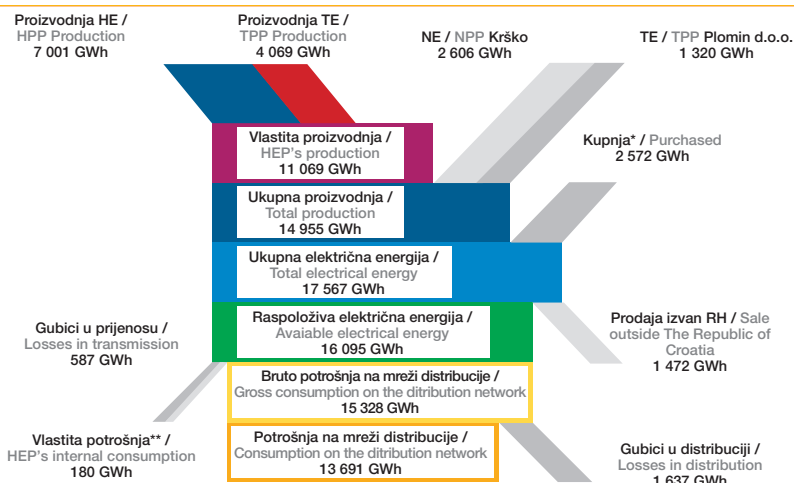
Proizvodnja HE /
HPP Production
7 001 GWh

Proizvodnja TE /
TPP Production
4 069 GWh

NE / NPP Krško
2 606 GWh

TE / TPP Plomin d.o.o.
1 320 GWh

Vlastita proizvodnja /
HEP's production
11 069 GWh

Kupnja* / Purchased
2 572 GWh

Ukupna proizvodnja /
Total production
14 955 GWh

Ukupna električna energija /
Total electrical energy
17 567 GWh

Gubici u prijenosu /
Losses in transmission
587 GWh

Raspoloživa električna energija /
Avaiable electrical energy
16 095 GWh

Prodaja izvan RH / Sale outside The Republic of Croatia
1 472 GWh

Bruto potrošnja na mreži distribucije /
Gross consumption on the ditribution network
15 328 GWh

Vlastita potrošnja** /
HEP's internal consumption
180 GWh

Potrošnja na mreži distribucije /
Consumption on the distribution network
13 691 GWh

Gubici u distribuciji /
Losses in distribution
1 637 GWh